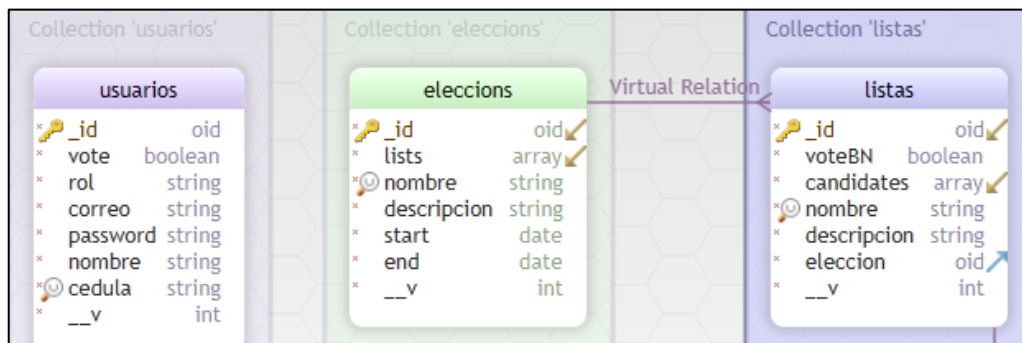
Collection 'usuarios'

| usuarios | |
|---|---|
| _id | oid |
| vote | boolean |
| rol | string |
| correo | string |
| password | string |
| nombre | string |
| cedula | string |
| __v | int |

Collection 'eleccions'

| eleccions | |
|---|---|
| _id | oid |
| lists | array |
| nombre | string |
| descripcion | string |
| start | date |
| end | date |
| __v | int |

Virtual Relation

Collection 'listas'

| listas | |
|---|---|
| _id | oid |
| voteBN | boolean |
| candidates | array |
| nombre | string |
| descripcion | string |
| eleccion | oid |
| __v | int |